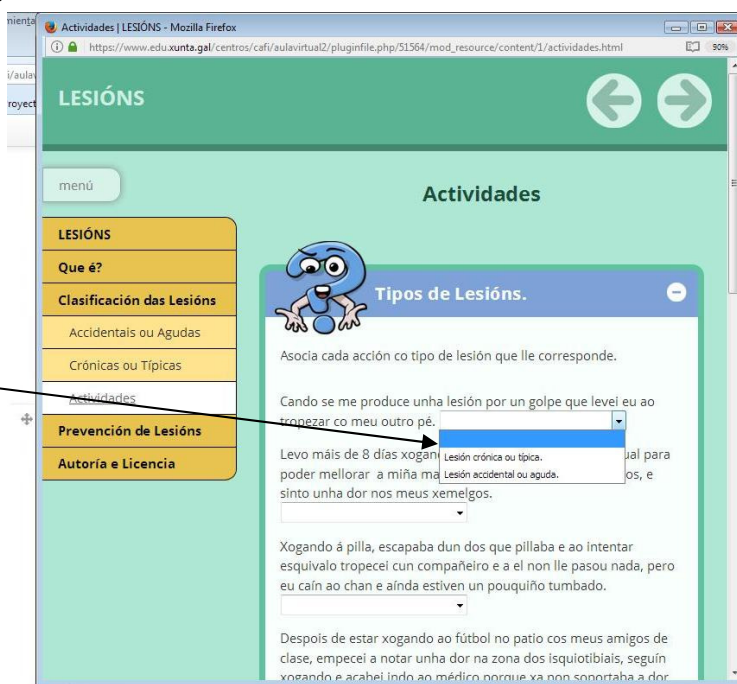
mienta

i/aula

royect

Actividades | LESIÓNS - Mozilla Firefox

https://www.edu.xunta.gal/centros/cafi/aulavirtual2/pluginfile.php/51564/mod_resource/content/1/actividades.html

90%

LESIÓNS

menú

Actividades

LESIÓNS

Que é?

Clasificación das Lesións

Accidentais ou Agudas

Crónicas ou Típicas

Actividades

Prevención de Lesións

Autoría e Licencia

Tipos de Lesións.

Asocia cada acción co tipo de lesión que lle corresponde.

Cando se me produce unha lesión por un golpe que levei eu ao tropezar co meu outro pé.

Lesión crónica ou típica.

Lesión accidental ou aguda.

Levo máis de 8 días xogando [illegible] ual para poder mellorar a miña ma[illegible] os, e sinto unha dor nos meus xemelgos.

Xogando á pilla, escapaba dun dos que pillaba e ao intentar esquivalo tropecei cun compañeiro e a el non lle pasou nada, pero eu caín ao chan e aínda estiven un pouquiño tumbado.

Despois de estar xogando ao fútbol no patio cos meus amigos de clase, empecei a notar unha dor na zona dos isquiotibiais, seguín xogando e acabei indo ao médico porque xa non soportaba a dor